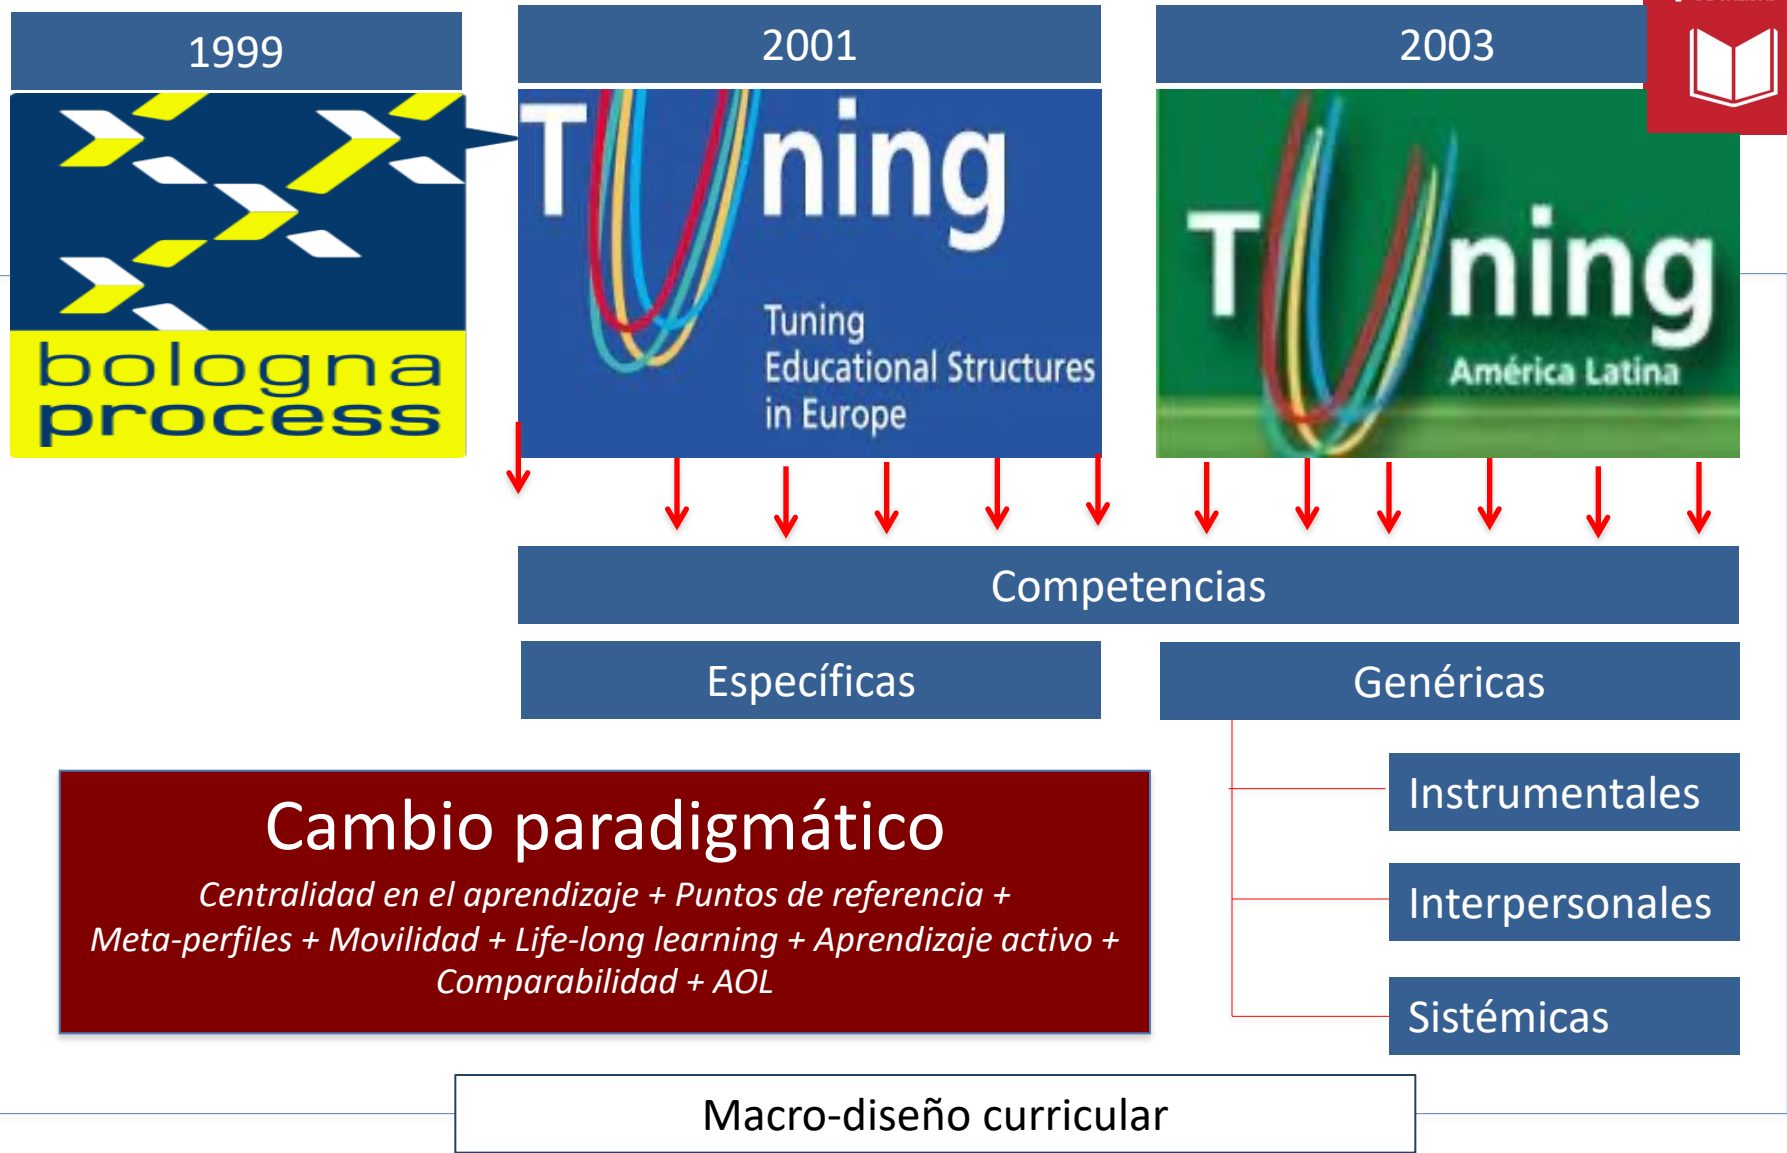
1999

2001

2003

bologna process

Tuning

Tuning Educational Structures in Europe

Tuning

América Latina

Competencias

Específicas

Genéricas

Instrumentales

Interpersonales

Sistémicas

Cambio paradigmático

*Centralidad en el aprendizaje + Puntos de referencia + Meta-perfiles + Movilidad + Life-long learning + Aprendizaje activo + Comparabilidad + AOL*

Macro-diseño curricular